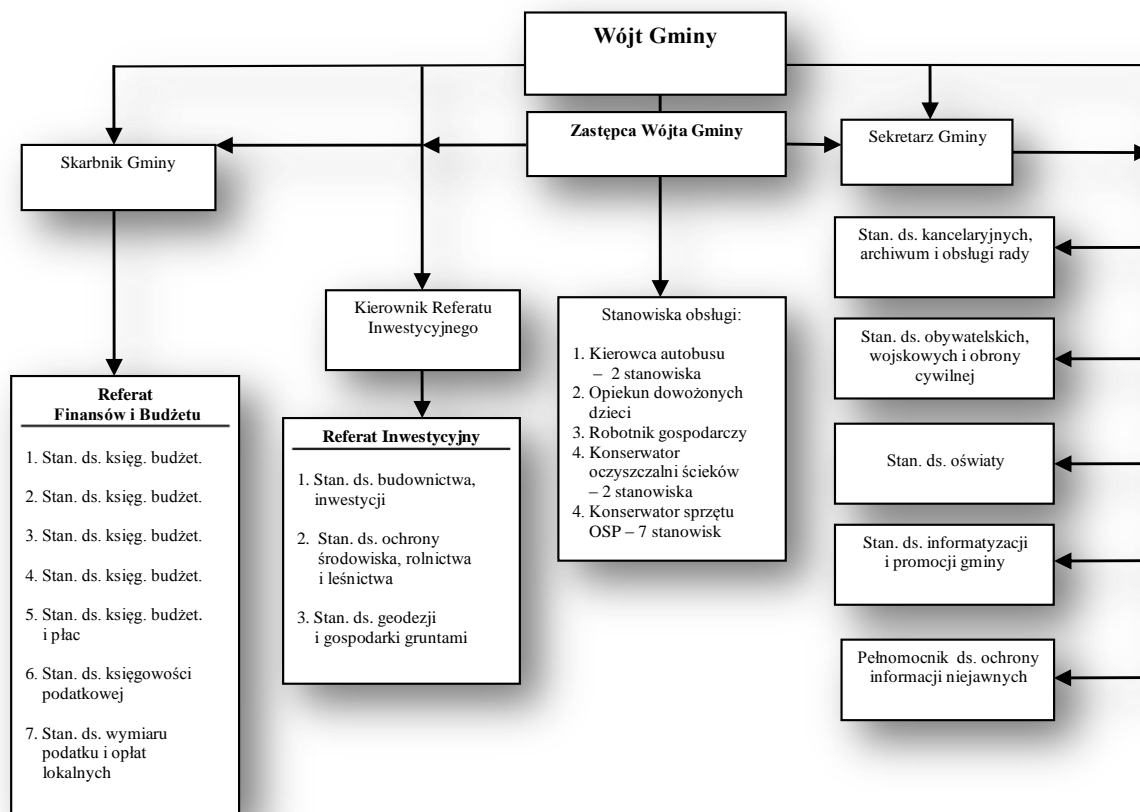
Wójt Gminy

Zastępca Wójta Gminy

Skarbnik Gminy

Sekretarz Gminy

Stan. ds. kancelaryjnych, archiwum i obsługi rady

Kierownik Referatu Inwestycyjnego

Stanowiska obsługi:

1. Kierowca autobusu – 2 stanowiska
2. Opiekun dowożonych dzieci
3. Robotnik gospodarczy
4. Konserwator oczyszczalni ścieków – 2 stanowiska
4. Konserwator sprzętu OSP – 7 stanowisk

Stan. ds. obywatelskich, wojskowych i obrony cywilnej

Referat Finansów i Budżetu

1. Stan. ds. księg. budżet.
2. Stan. ds. księg. budżet.
3. Stan. ds. księg. budżet.
4. Stan. ds. księg. budżet.
5. Stan. ds. księg. budżet. i płac
6. Stan. ds. księgowości podatkowej
7. Stan. ds. wymiaru podatku i opłat lokalnych

Referat Inwestycyjny

1. Stan. ds. budownictwa, inwestycji
2. Stan. ds. ochrony środowiska, rolnictwa i leśnictwa
3. Stan. ds. geodezji i gospodarki gruntami

Stan. ds. oświaty

Stan. ds. informatyzacji i promocji gminy

Pełnomocnik ds. ochrony informacji niejawnych